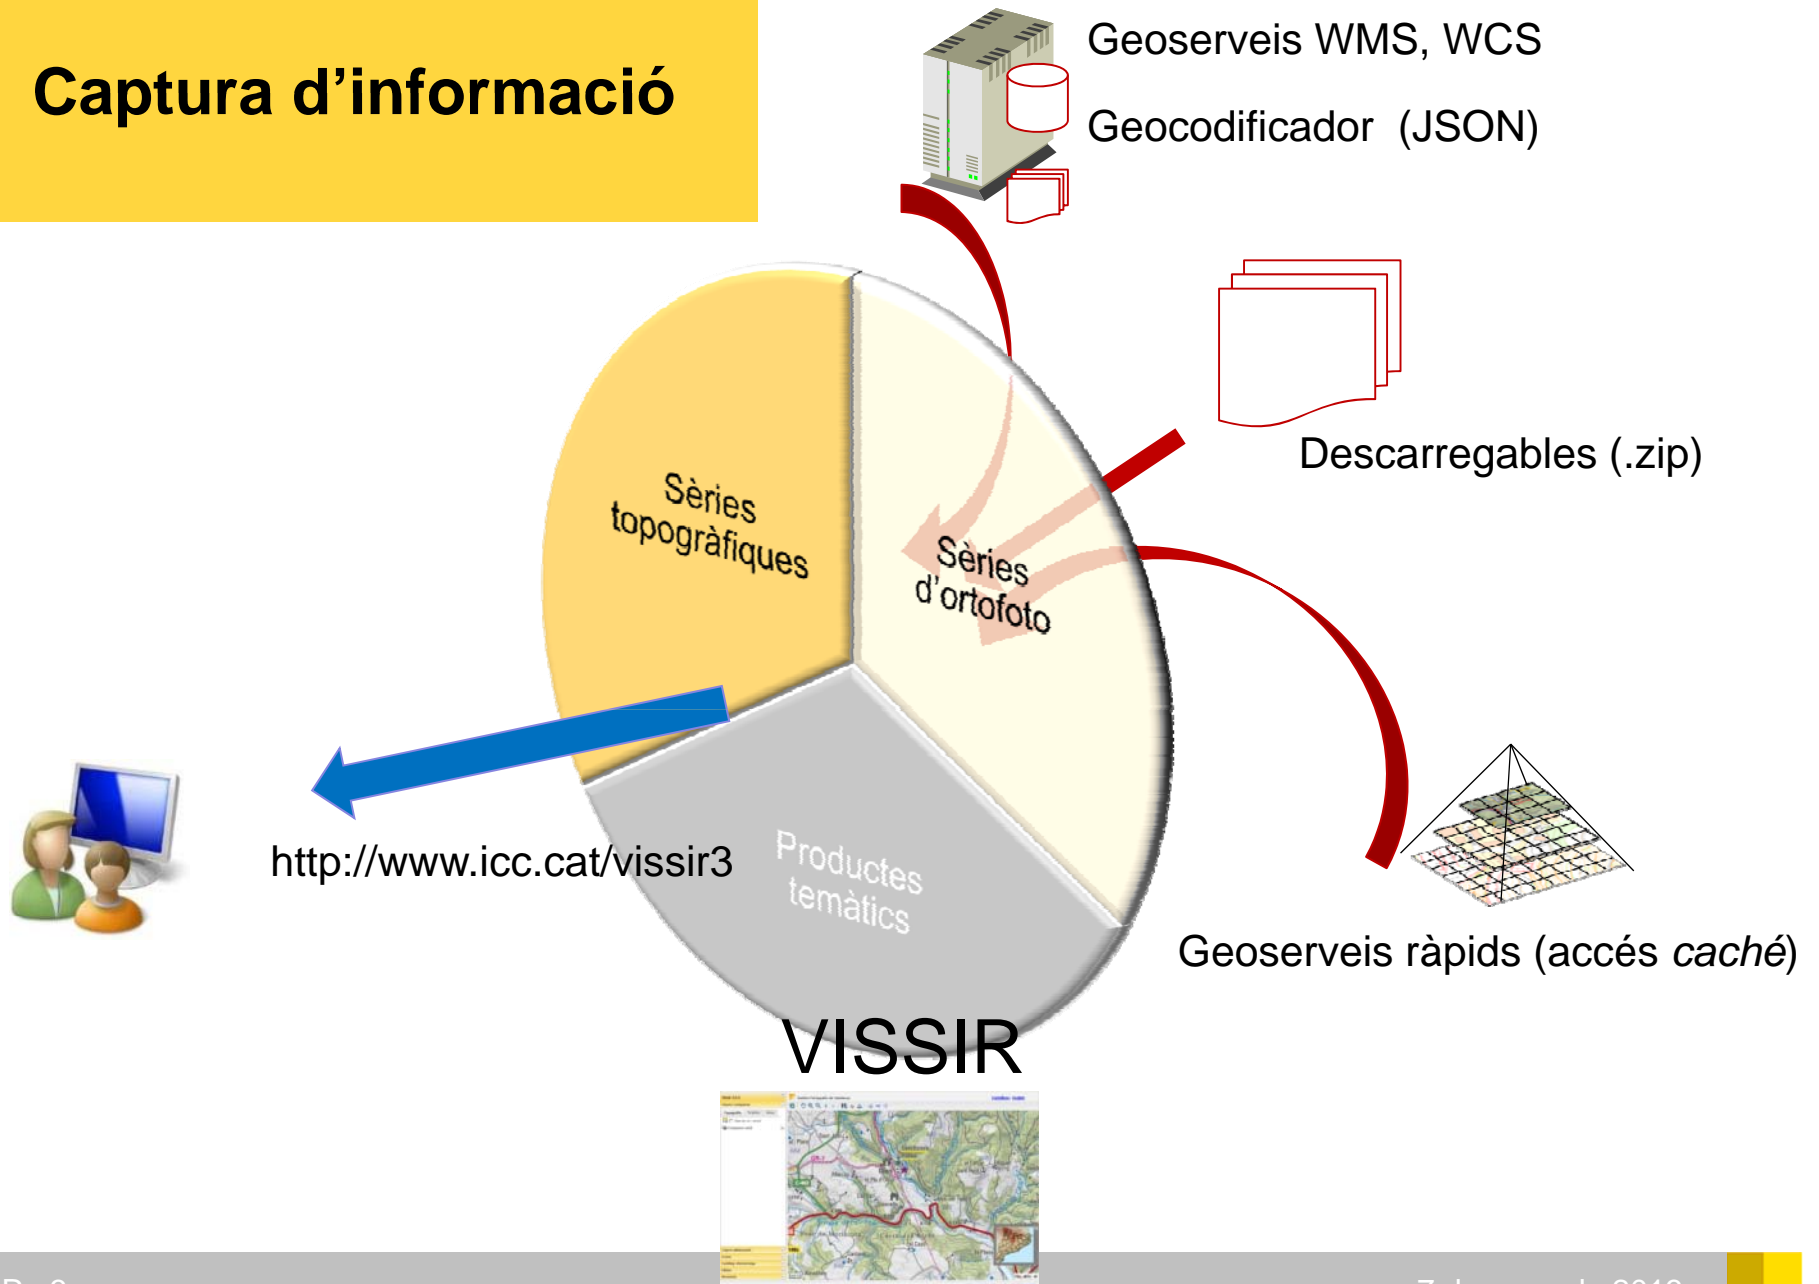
Captura d'informació

Geoserveis WMS, WCS

Geocodificador (JSON)

Descarregables (.zip)

Sèries topogràfiques

Sèries d'ortofoto

Productes temàtics

http://www.icc.cat/vissir3

Geoserveis ràpids (accés *caché*)

VISSIR

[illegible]

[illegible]